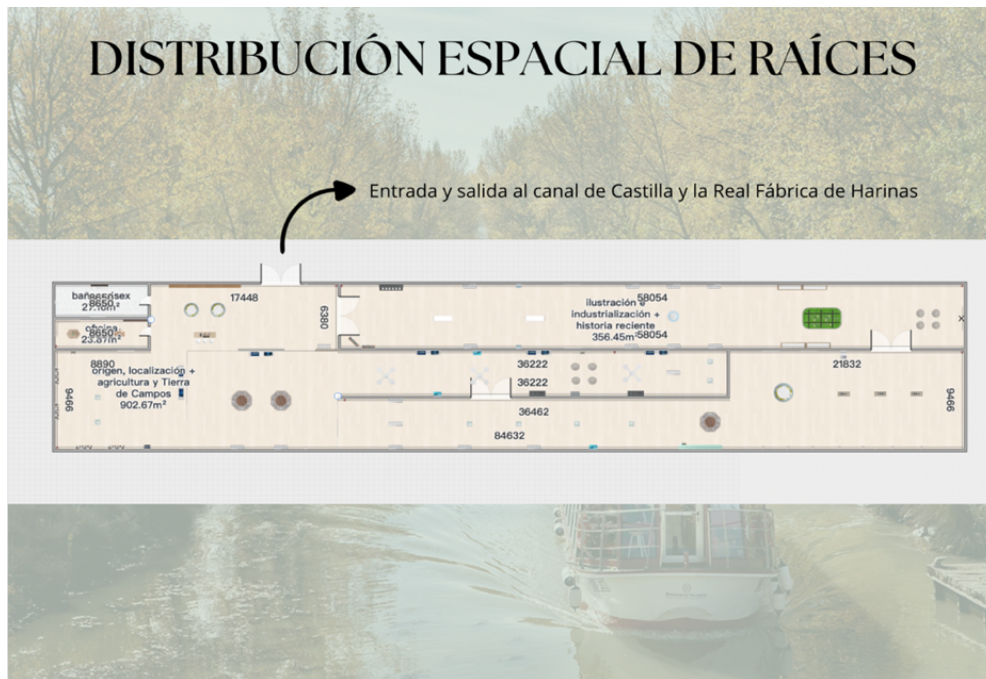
DISTRIBUCIÓN ESPACIAL DE RAÍCES

Entrada y salida al canal de Castilla y la Real Fábrica de Harinas

bañosunisex
8650
27.16m²

oficina
8650
23.87m²

17448

6380

ilustración e
58054
industrialización +
historia reciente
356.45m²
58054

8890
origen, localización +
agricultura y Tierra
de Campos
902.67m²

9466

36222

36222

36462

84632

21832

9466